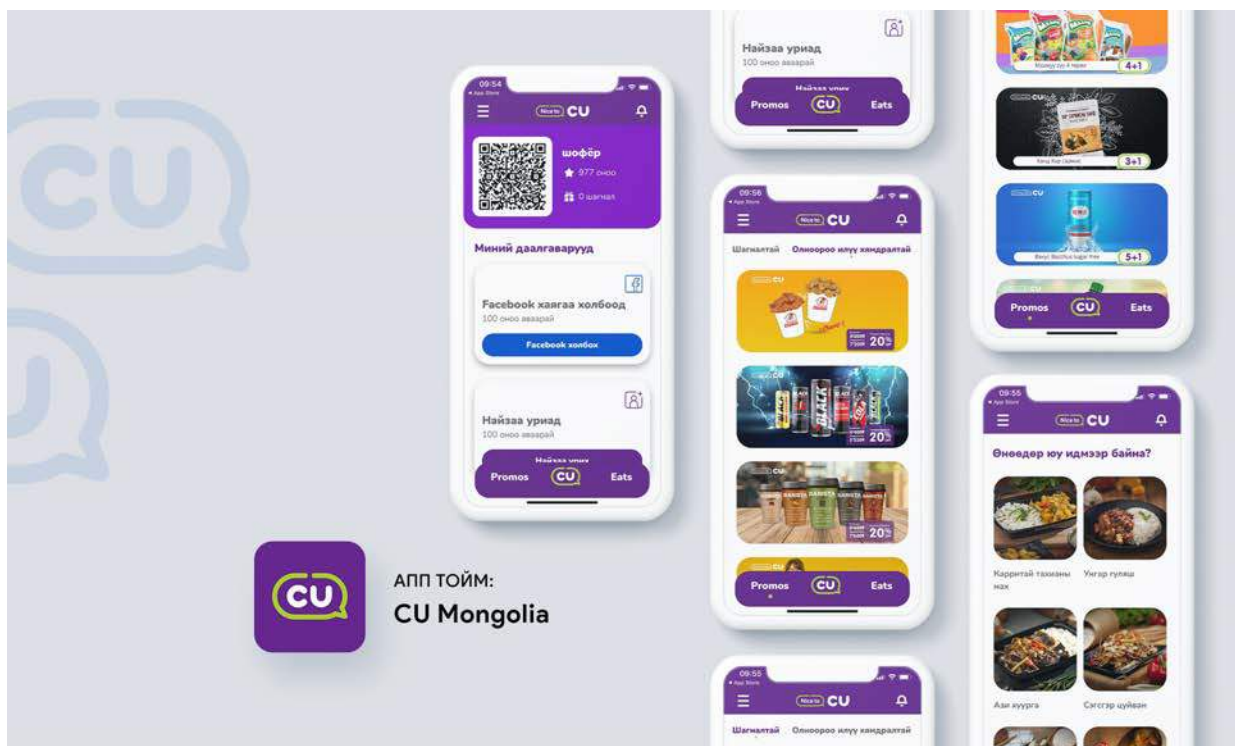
CU

09:54
◂ App Store
Nice to CU
шофёр
977 оноо
0 шагнал
Миний даалгаврууд
Facebook хаягаа холбоод
100 оноо аваарай
Facebook холбох
Найзаа уриад
100 оноо аваарай
Найзаа урих
Promos
CU
Eats

Найзаа уриад
100 оноо аваарай
Найзаа урих
Promos
CU
Eats

09:56
◂ App Store
Nice to CU
Шагналтай
Олноороо илүү хямдралтай
20%
20%
20%
Promos
CU
Eats

4+1
3+1
5+1
Promos
CU
Eats

09:55
◂ App Store
Nice to CU
Өнөөдөр юу идмээр байна?
Карритай тахианы мах
Унгар гуляш
Ази хуурга
Сэгсгэр цуйван

09:55
◂ App Store
Nice to CU
Шагналтай
Олноороо илүү хямдралтай

АПП ТОЙМ:
CU Mongolia